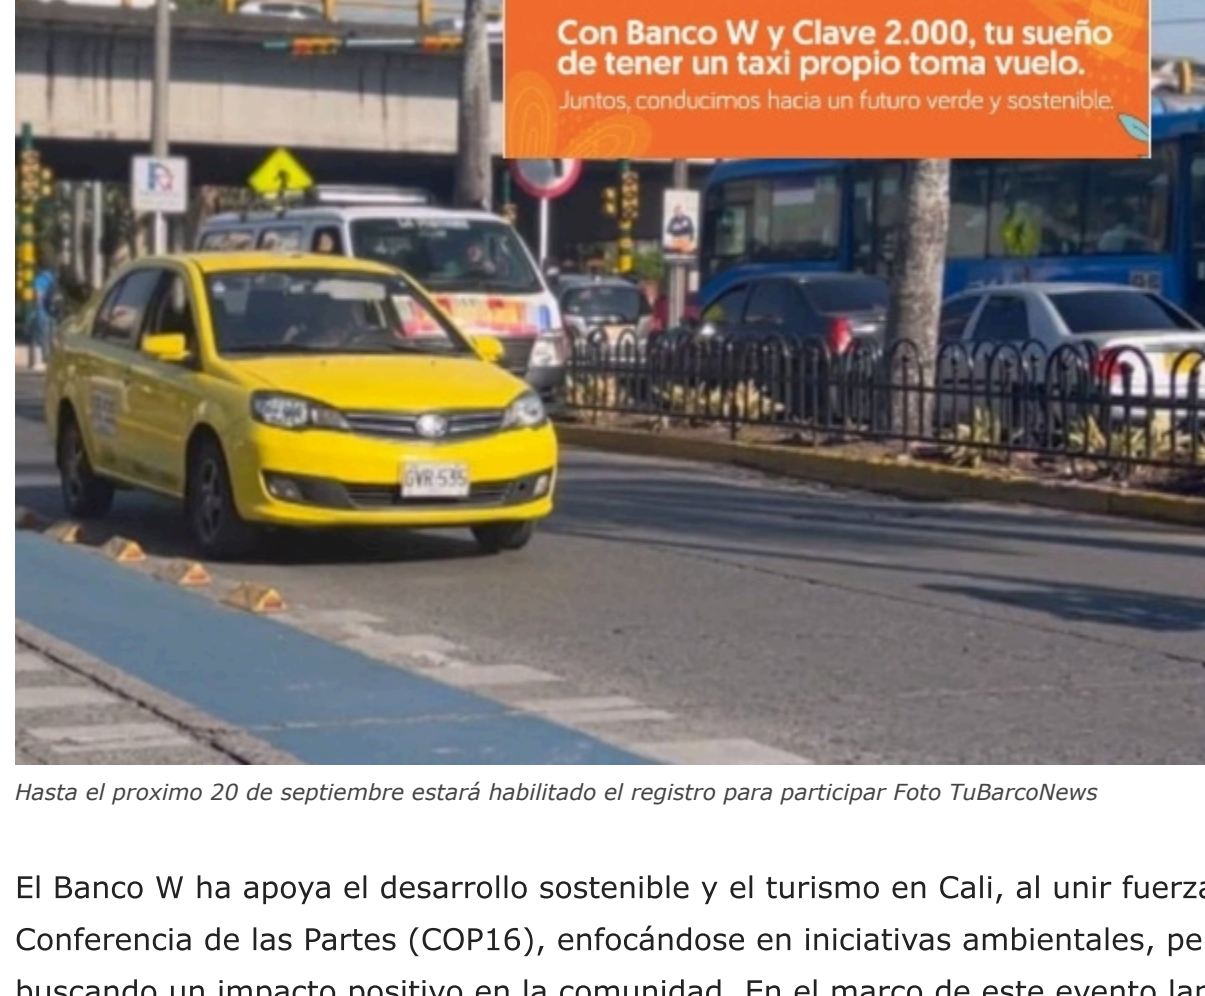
Con Banco W y Clave 2.000, tu sueño de tener un taxi propio toma vuelo.
Juntos, conducimos hacia un futuro verde y sostenible.

GVR 535

Hasta el proximo 20 de septiembre estará habilitado el registro para participar Foto TuBarcoNews

El Banco W ha apoya el desarrollo sostenible y el turismo en Cali, al unir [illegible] Conferencia de las Partes (COP16), enfocándose en iniciativas ambientales, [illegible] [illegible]